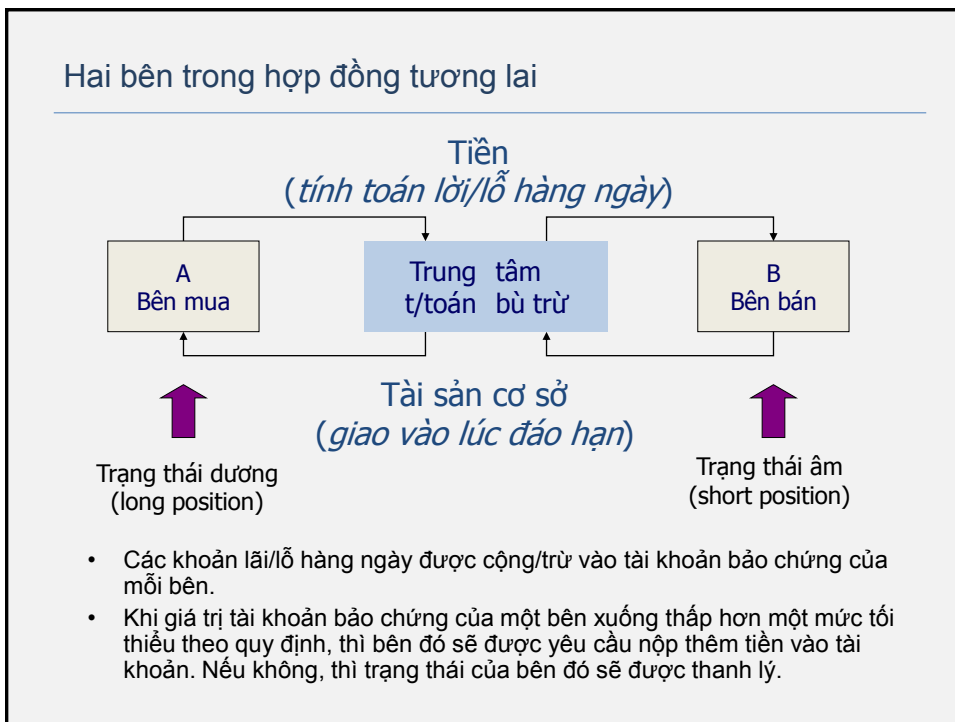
Hai bên trong hợp đồng tương lai

Tiền
(*tính toán lời/lỗ hàng ngày*)

A
Bên mua

Trung tâm
t/toán bù trừ

B
Bên bán

Tài sản cơ sở
(*giao vào lúc đáo hạn*)

Trạng thái dương
(long position)

Trạng thái âm
(short position)

• Các khoản lãi/lỗ hàng ngày được cộng/trừ vào tài khoản bảo chứng của mỗi bên.

• Khi giá trị tài khoản bảo chứng của một bên xuống thấp hơn một mức tối thiểu theo quy định, thì bên đó sẽ được yêu cầu nộp thêm tiền vào tài khoản. Nếu không, thì trạng thái của bên đó sẽ được thanh lý.